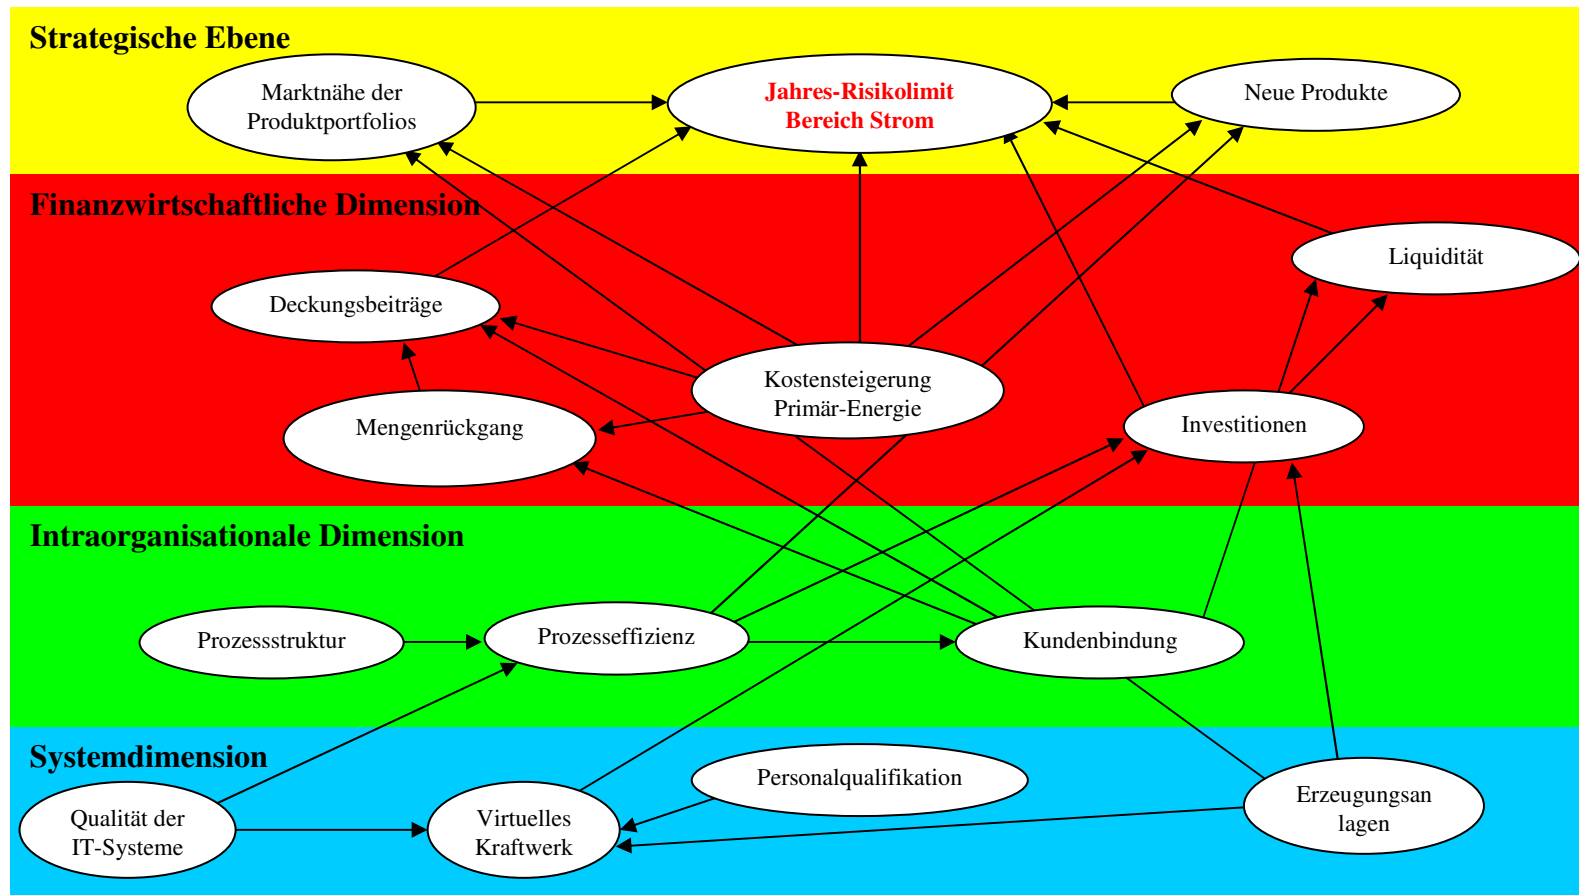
Strategische Ebene

Marktnähe der Produktportfolios

Jahres-Risikolimit Bereich Strom

Neue Produkte

Finanzwirtschaftliche Dimension

Liquidität

Deckungsbeiträge

Kostensteigerung Primär-Energie

Mengenrückgang

Investitionen

Intraorganisationale Dimension

Prozessstruktur

Prozesseffizienz

Kundenbindung

Systemdimension

Personalqualifikation

Qualität der IT-Systeme

Virtuelles Kraftwerk

Erzeugungsan lagen